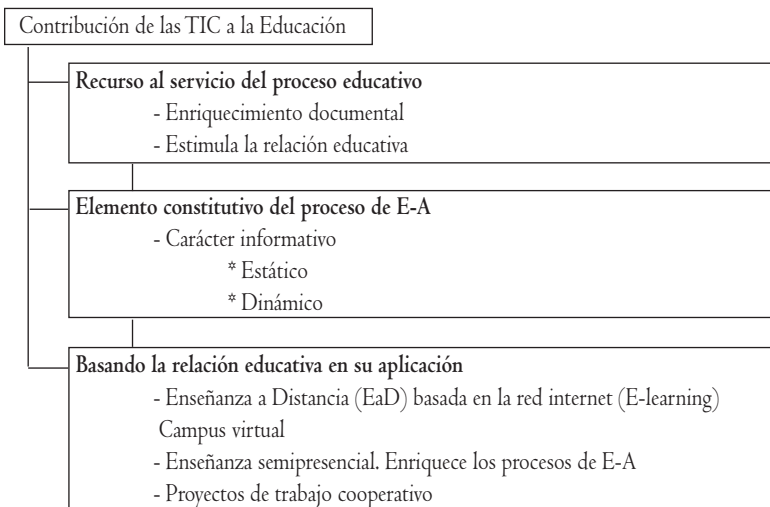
Contribución de las TIC a la Educación

Recurso al servicio del proceso educativo
- Enriquecimiento documental
- Estimula la relación educativa

Elemento constitutivo del proceso de E-A
- Carácter informativo
* Estático
* Dinámico

Basando la relación educativa en su aplicación
- Enseñanza a Distancia (EaD) basada en la red internet (E-learning) Campus virtual
- Enseñanza semipresencial. Enriquece los procesos de E-A
- Proyectos de trabajo cooperativo